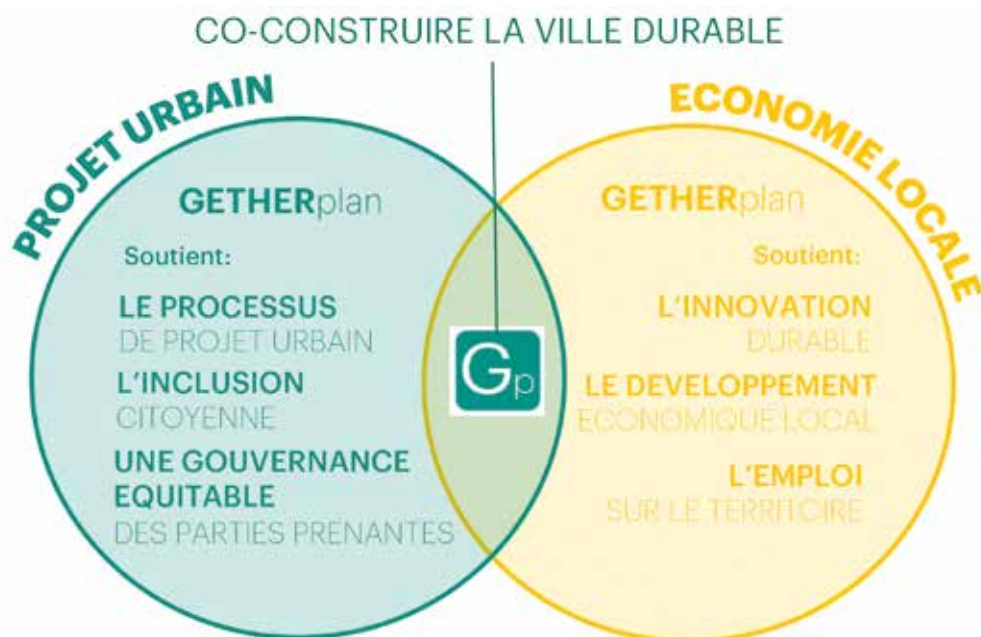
CO-CONSTRUIRE LA VILLE DURABLE

PROJET URBAIN

GETHERplan

Soutient:

LE PROCESSUS DE PROJET URBAIN

L'INCLUSION CITOYENNE

UNE GOUVERNANCE EQUITABLE DES PARTIES PRENANTES

Gp

ECONOMIE LOCALE

GETHERplan

Soutient:

L'INNOVATION DURABLE

LE DEVELOPPEMENT ECONOMIQUE LOCAL

L'EMPLOI SUR LE TERRITOIRE